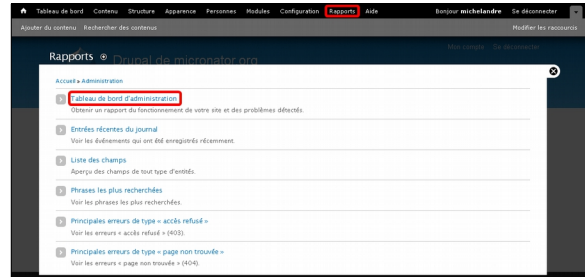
Tableau de bord Contenu Structure Apparence Personnes Modules Configuration Rapports Aide

Bonjour michelandre Se déconnecter

Ajouter du contenu Rechercher des contenus

Modifier les raccourcis

Rapports Drupal de micronator.org

Mon compte Se déconnecter

Accueil » Administration

Tableau de bord d'administration

Obtenir un rapport du fonctionnement de votre site et des problèmes détectés.

Entrées récentes du journal

Voir les événements qui ont été enregistrés récemment.

Liste des champs

Aperçu des champs de tout type d'entités.

Phrases les plus recherchées

Voir les phrases les plus recherchées.

Principales erreurs de type « accès refusé »

Voir les erreurs « accès refusé » (403).

Principales erreurs de type « page non trouvée »

Voir les erreurs « page non trouvée » (404).